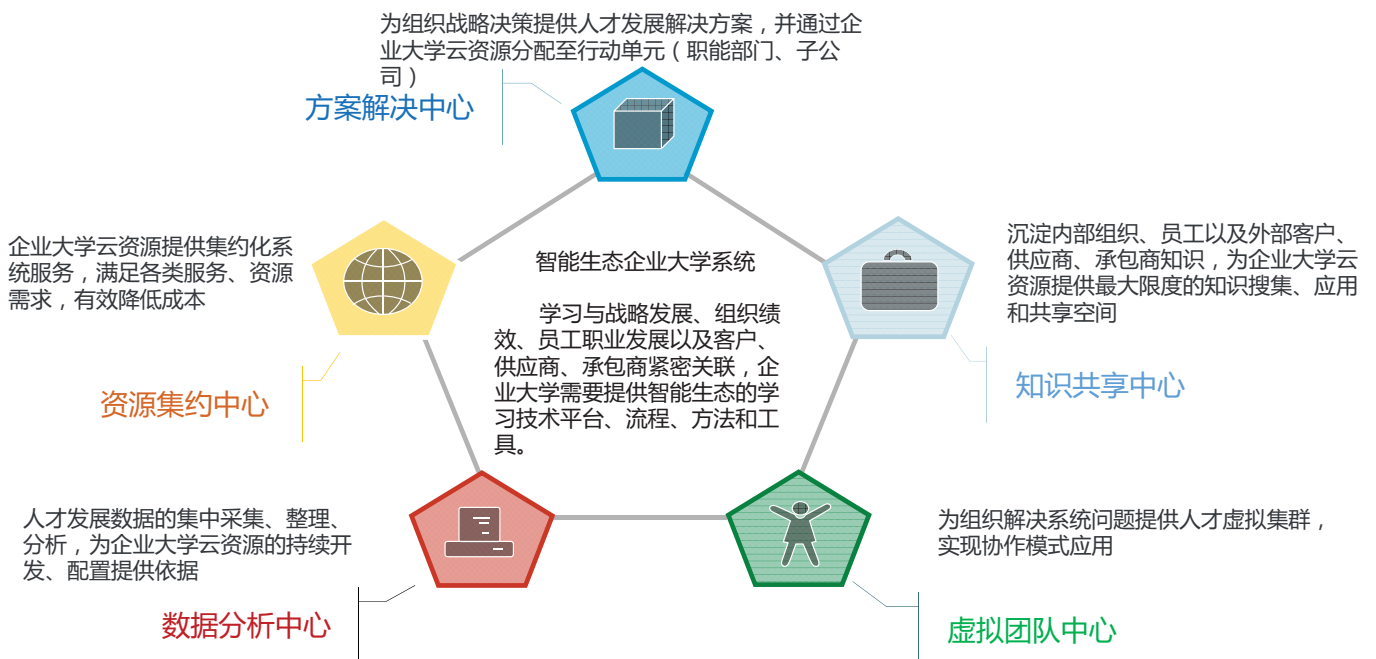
为组织战略决策提供人才发展解决方案，并通过企业大学云资源分配至行动单元（职能部门、子公司）

方案解决中心

企业大学云资源提供集约化系统服务，满足各类服务、资源需求，有效降低成本

资源集约中心

智能生态企业大学系统

学习与战略发展、组织绩效、员工职业发展以及客户、供应商、承包商紧密关联，企业大学需要提供智能生态的学习技术平台、流程、方法和工具。

沉淀内部组织、员工以及外部客户、供应商、承包商知识，为企业大学云资源提供最大限度的知识搜集、应用和共享空间

知识共享中心

人才发展数据的集中采集、整理、分析，为企业大学云资源的持续开发、配置提供依据

数据分析中心

为组织解决系统问题提供人才虚拟集群，实现协作模式应用

虚拟团队中心